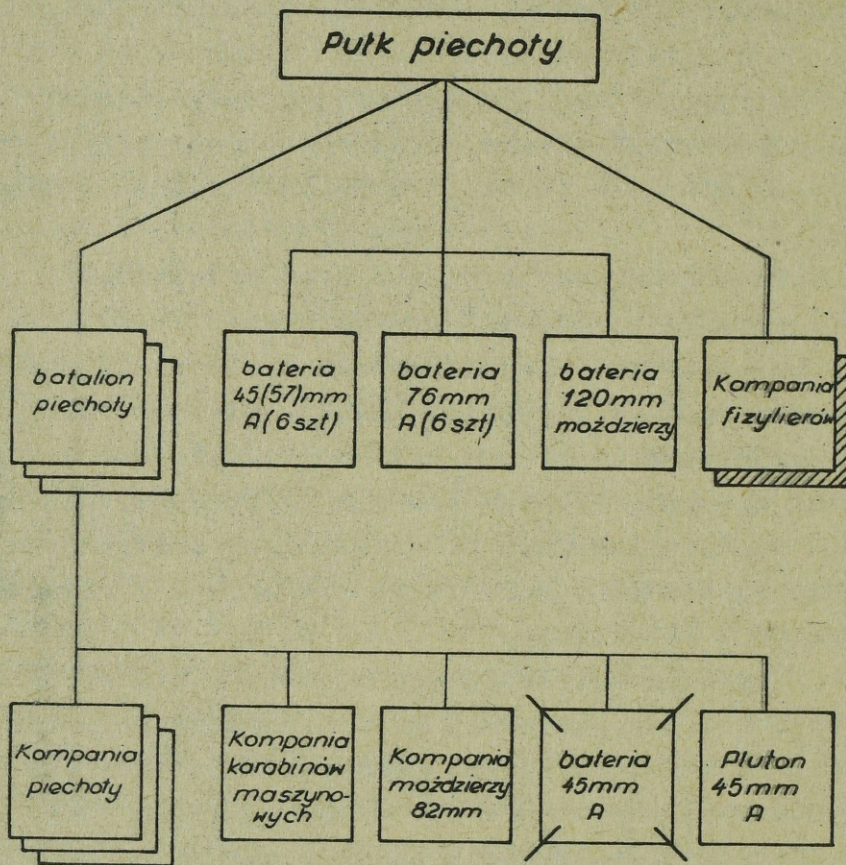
Pułk piechoty

batalion piechoty

bateria 45(57)mm A(6 szt)

bateria 76mm A(6 szt)

bateria 120mm moździerzy

Kompania fizylierów

Kompania piechoty

Kompania karabinów maszynowych

Kompania moździerzy 82mm

bateria 45mm A

Pluton 45mm A